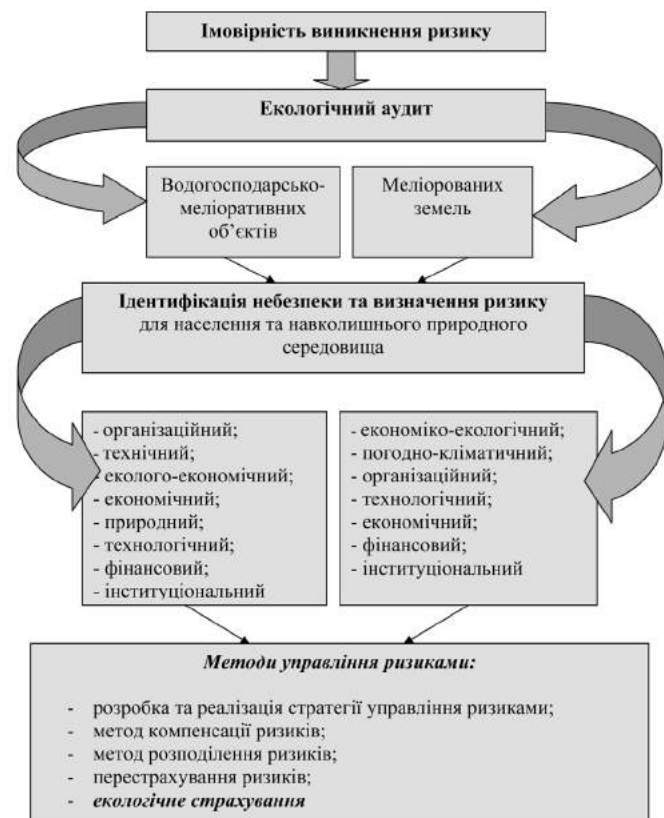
Імовірність виникнення ризику

Екологічний аудит

Водогосподарсько-меліоративних об'єктів

Меліорованих земель

Ідентифікація небезпеки та визначення ризику для населення та навколишнього природного середовища

- організаційний;
- технічний;
- еколого-економічний;
- економічний;
- природний;
- технологічний;
- фінансовий;
- інституціональний

- економіко-екологічний;
- погодно-кліматичний;
- організаційний;
- технологічний;
- економічний;
- фінансовий;
- інституціональний

Методи управління ризиками:

- розробка та реалізація стратегії управління ризиками;
- метод компенсації ризиків;
- метод розподілення ризиків;
- перестрахування ризиків;
- екологічне страхування